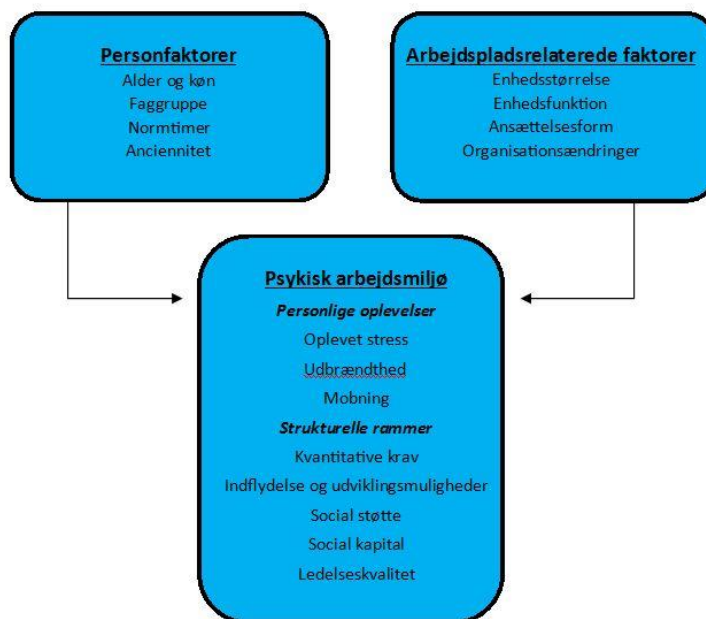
Personfaktorer
Alder og køn
Faggruppe
Normtimer
Anciennitet

Arbejdspladsrelaterede faktorer
Enhedsstørrelse
Enhedsfunktion
Ansættelsesform
Organisationsændringer

Psykisk arbejdsmiljø
Personlige oplevelser
Oplevet stress
Udbrændthed
Mobning
Strukturelle rammer
Kvantitative krav
Indflydelse og udviklingsmuligheder
Social støtte
Social kapital
Ledelseskvalitet